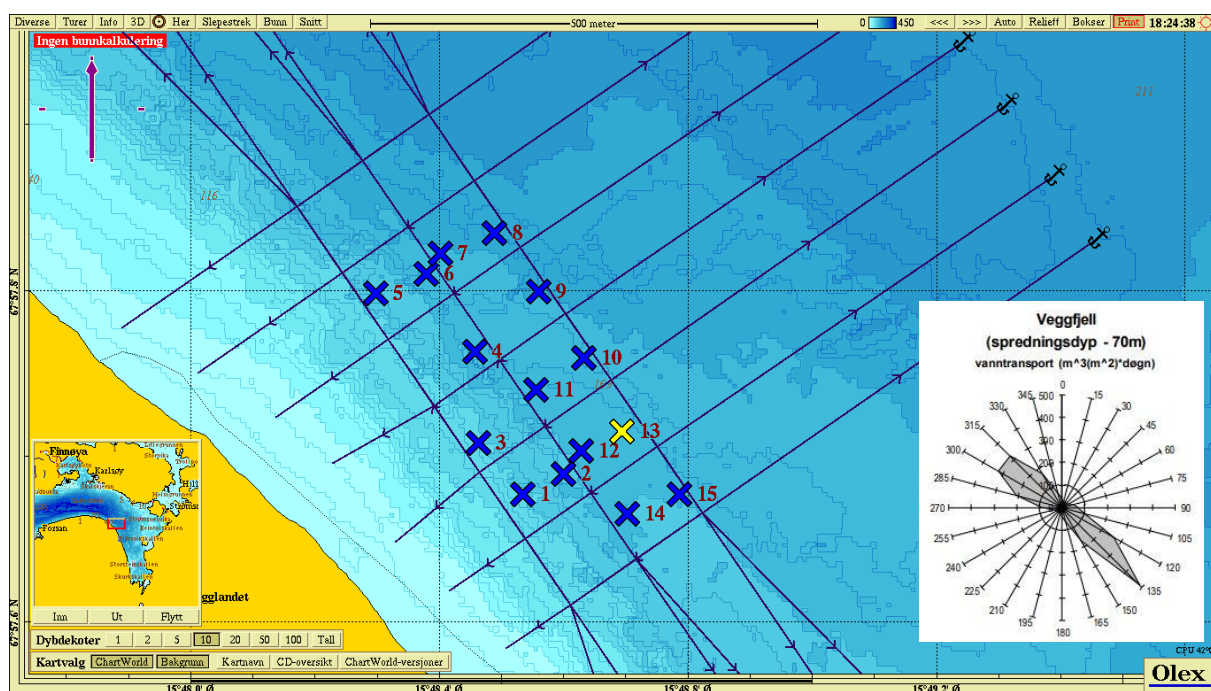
Diverse Turer Info 3D Her Slepestrek Bunn Snitt
500 meter
0 450 <<< >>> Auto Relieff Bokser Print 18:24:38

Ingen bunnkalkulering

211
40
116

8
7
6
5
9
4
10
11
3
13
12
2
1
15
14

67°58.2' N
67°57.6' N

Veggfjell
(spredningsdyp - 70m)
vanntransport (m^3(m^2)*døgn)

0 15 30 45 60 75 90 105 120 135 150 165 180 195 210 225 240 255 270 285 300 315 330 345
500 400 300 200

Finnøya
Karlsøy
Forsan

Inn Ut Flytt

Egglandet

Dybdekoter 1 2 5 10 20 50 100 Tall
Kartvalg ChartWorld Bakgrunn Kartnavn CD-oversikt ChartWorld-versjoner

15°48.0' Ø 15°48.4' Ø 15°48.8' Ø 15°49.2' Ø

CPU 42%
Olex